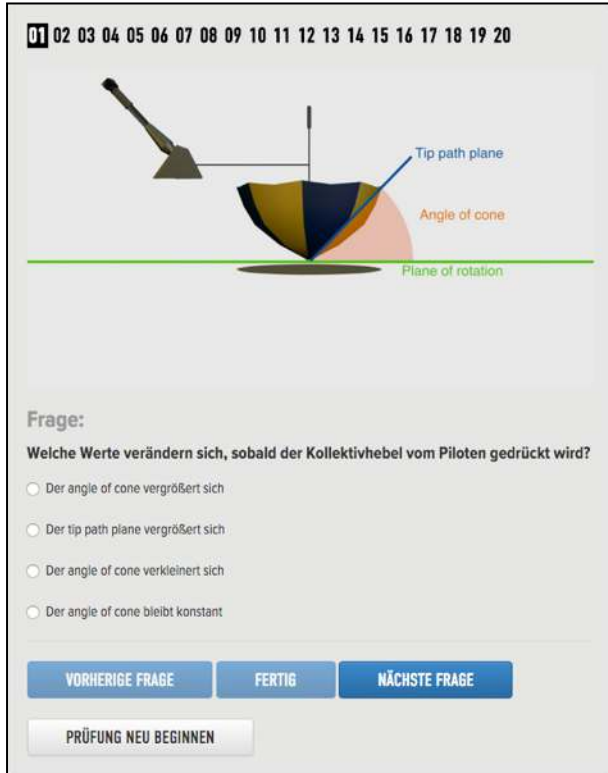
01 02 03 04 05 06 07 08 09 10 11 12 13 14 15 16 17 18 19 20

Tip path plane

Angle of cone

Plane of rotation

Frage:

Welche Werte verändern sich, sobald der Kollektivhebel vom Piloten gedrückt wird?

Der angle of cone vergrößert sich

Der tip path plane vergrößert sich

Der angle of cone verkleinert sich

Der angle of cone bleibt konstant

VORHERIGE FRAGE

FERTIG

NÄCHSTE FRAGE

PRÜFUNG NEU BEGINNEN